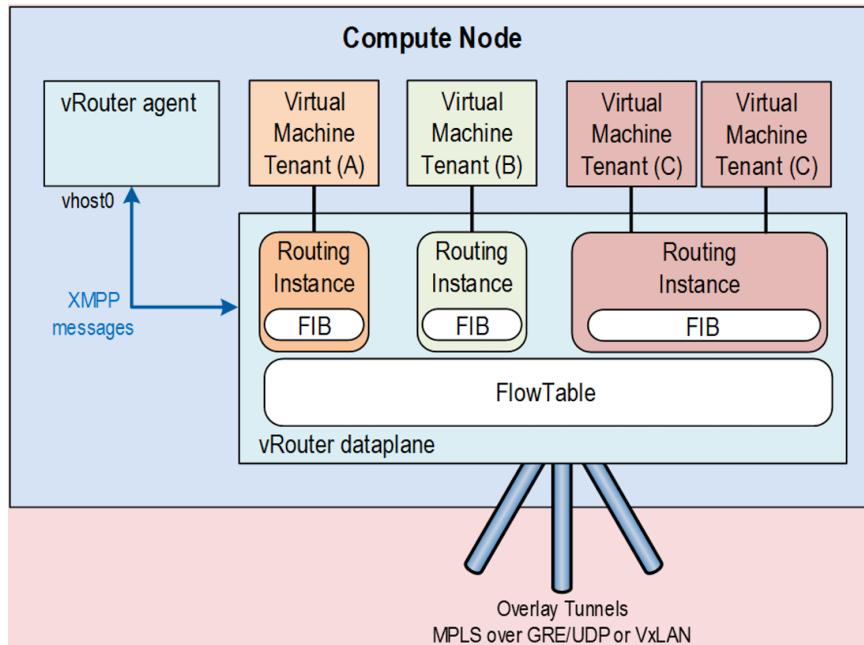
Compute Node

vRouter agent

vhost0

XMPP messages

Virtual Machine Tenant (A)

Virtual Machine Tenant (B)

Virtual Machine Tenant (C)

Virtual Machine Tenant (C)

Routing Instance

FIB

Routing Instance

FIB

Routing Instance

FIB

FlowTable

vRouter dataplane

Overlay Tunnels
MPLS over GRE/UDP or VxLAN